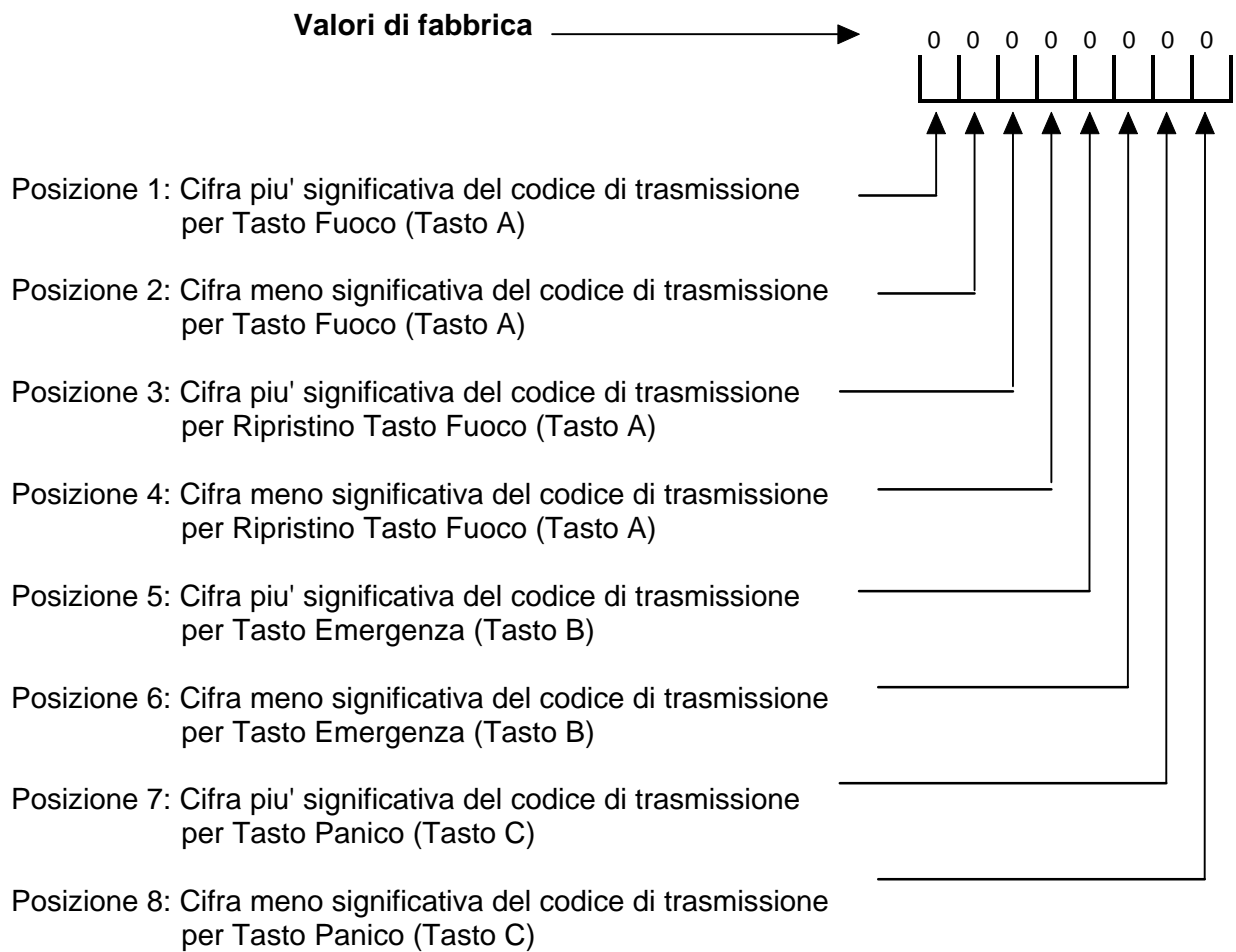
**Valori di fabbrica**

0 0 0 0 0 0 0 0

Posizione 1: Cifra piu' significativa del codice di trasmissione per Tasto Fuoco (Tasto A)

Posizione 2: Cifra meno significativa del codice di trasmissione per Tasto Fuoco (Tasto A)

Posizione 3: Cifra piu' significativa del codice di trasmissione per Ripristino Tasto Fuoco (Tasto A)

Posizione 4: Cifra meno significativa del codice di trasmissione per Ripristino Tasto Fuoco (Tasto A)

Posizione 5: Cifra piu' significativa del codice di trasmissione per Tasto Emergenza (Tasto B)

Posizione 6: Cifra meno significativa del codice di trasmissione per Tasto Emergenza (Tasto B)

Posizione 7: Cifra piu' significativa del codice di trasmissione per Tasto Panico (Tasto C)

Posizione 8: Cifra meno significativa del codice di trasmissione per Tasto Panico (Tasto C)